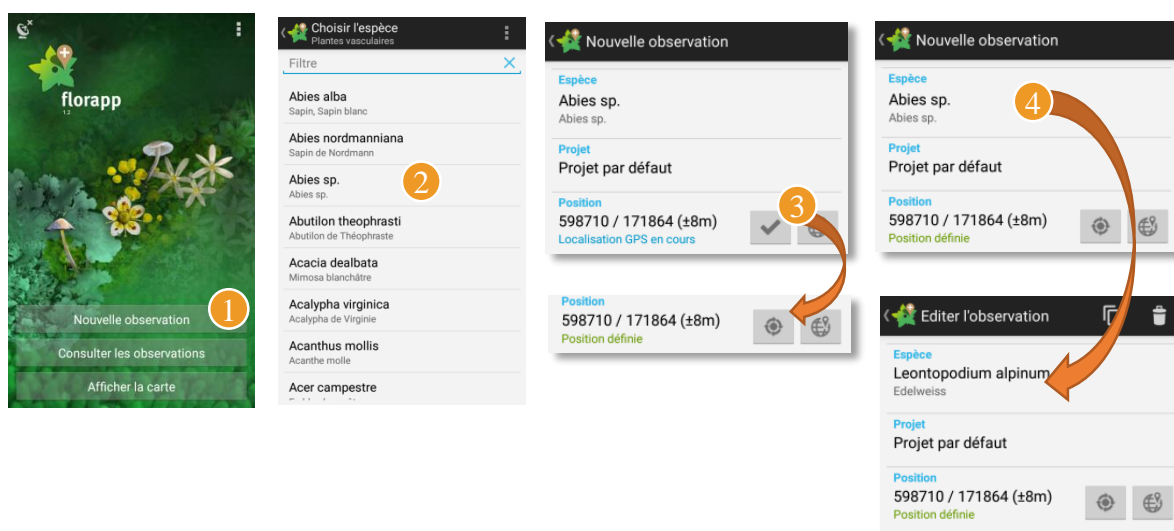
florapp
1.2

Nouvelle observation

1

Consulter les observations

Afficher la carte

Choisir l'espèce
Plantes vasculaires

Filtre

Abies alba
Sapin, Sapin blanc

Abies nordmanniana
Sapin de Nordmann

Abies sp.
Abies sp.

2

Abutilon theophrasti
Abutilon de Théophraste

Acacia dealbata
Mimosa blanchâtre

Acalypha virginica
Acalypha de Virginie

Acanthus mollis
Acanthe molle

Acer campestre
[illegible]

Nouvelle observation

Espèce
Abies sp.
Abies sp.

Projet
Projet par défaut

Position
598710 / 171864 (±8m)
Localisation GPS en cours

3

Position
598710 / 171864 (±8m)
Position définie

Nouvelle observation

Espèce
Abies sp.
Abies sp.

4

Projet
Projet par défaut

Position
598710 / 171864 (±8m)
Position définie

Editer l'observation

Espèce
Leontopodium alpinum
Edelweiss

Projet
Projet par défaut

Position
598710 / 171864 (±8m)
Position définie